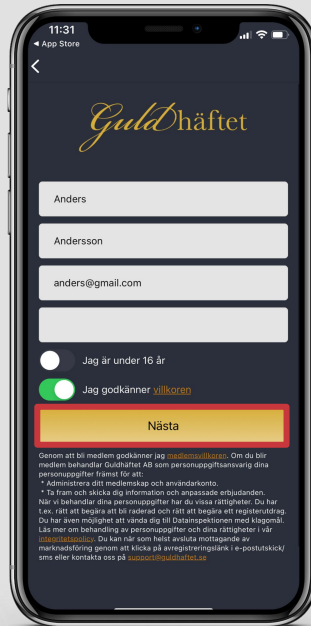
11:31
◄ App Store

Guldhäftet

Anders

Andersson

anders@gmail.com

Jag är under 16 år

Jag godkänner villkoren

Nästa

Genom att bli medlem godkänner jag medlemsvillkoren. Om du blir medlem behandlar Guldhäftet AB som personuppgiftsansvarig dina personuppgifter främst för att:
* Administrera ditt medlemskap och användarkonto.
* Ta fram och skicka dig information och anpassade erbjudanden.
När vi behandlar dina personuppgifter har du vissa rättigheter. Du har t.ex. rätt att begära att bli raderad och rätt att begära ett registerutdrag. Du har även möjlighet att vända dig till Datainspektionen med klagomål. Läs mer om behandling av personuppgifter och dina rättigheter i vår integritetspolicy. Du kan när som helst avsluta mottagande av marknadsföring genom att klicka på avregistreringslänk i e-postutskick/ sms eller kontakta oss på support@guldhaftet.se